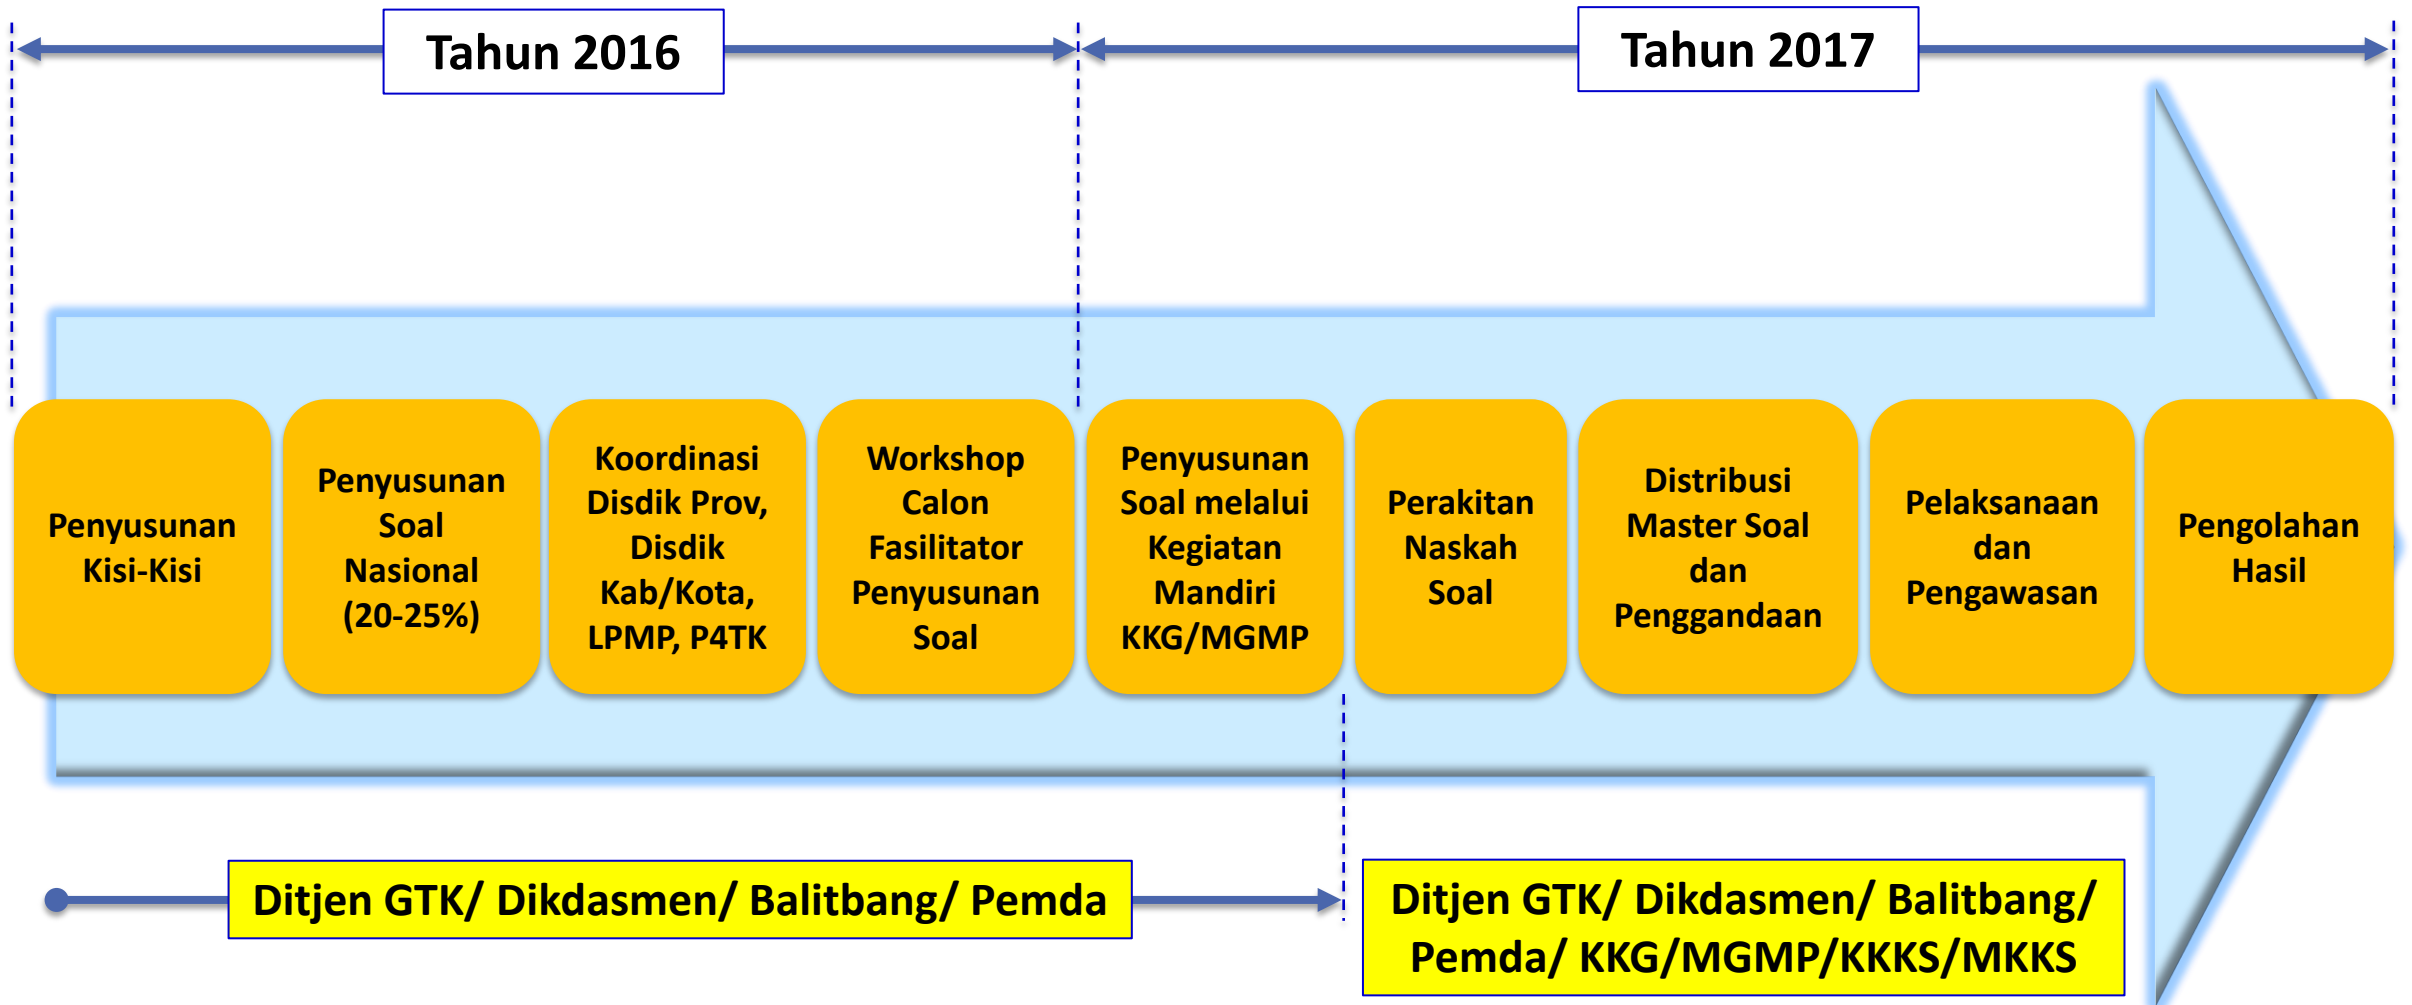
Tahun 2016

Tahun 2017

Penyusunan Kisi-Kisi

Penyusunan Soal Nasional (20-25%)

Koordinasi Disdik Prov, Disdik Kab/Kota, LPMP, P4TK

Workshop Calon Fasilitator Penyusunan Soal

Penyusunan Soal melalui Kegiatan Mandiri KKG/MGMP

Perakitan Naskah Soal

Distribusi Master Soal dan Penggandaan

Pelaksanaan dan Pengawasan

Pengolahan Hasil

Ditjen GTK/ Dikdasmen/ Balitbang/ Pemda

Ditjen GTK/ Dikdasmen/ Balitbang/ Pemda/ KKG/MGMP/KKKS/MKKS